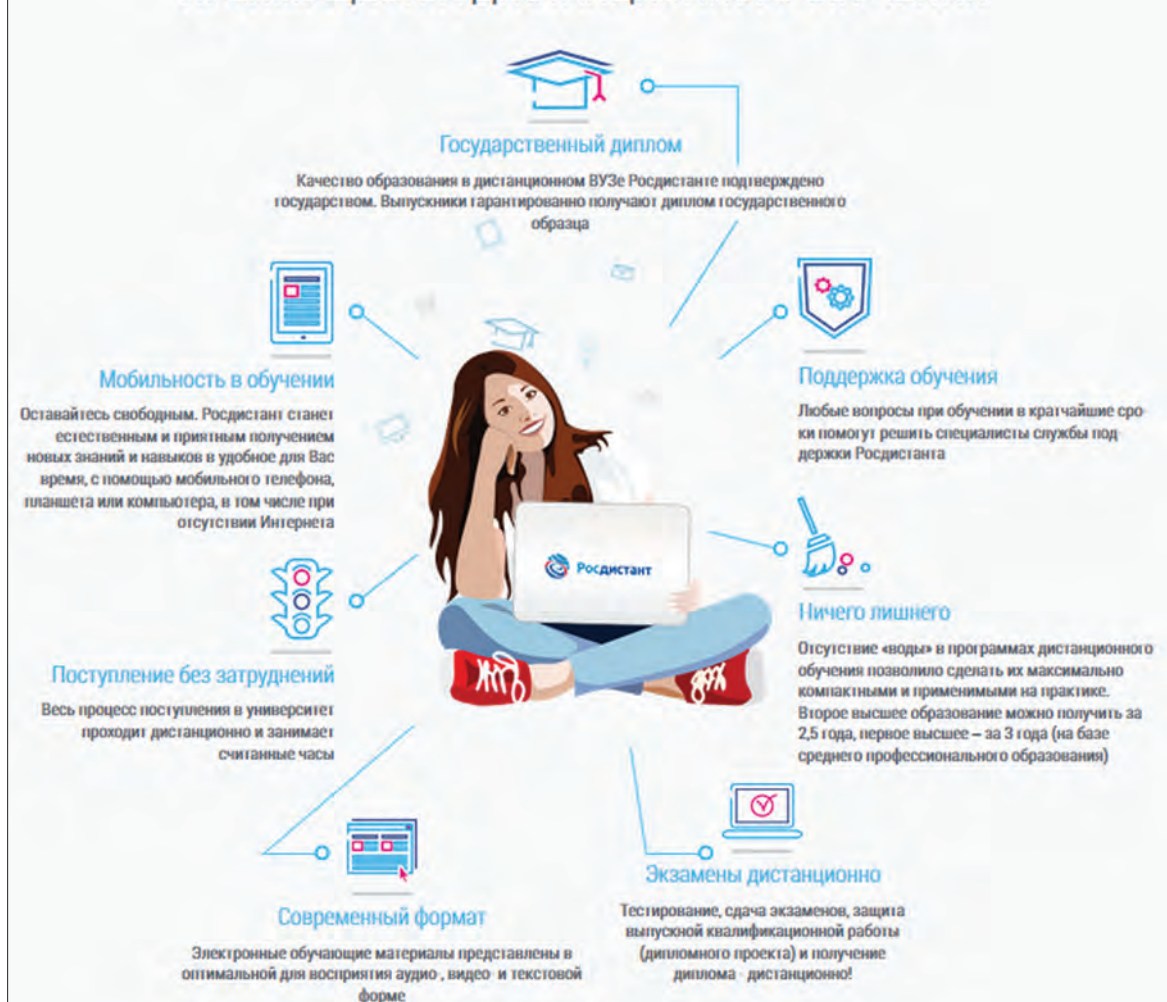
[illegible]

Государственный диплом

Качество образования в дистанционном ВУЗе Росдистанте подтверждено государством. Выпускники гарантированно получают диплом государственного образца

Мобильность в обучении

Оставайтесь свободным. Росдистант станет естественным и приятным получением новых знаний и навыков в удобное для Вас время, с помощью мобильного телефона, планшета или компьютера, в том числе при отсутствии Интернета

Поддержка обучения

Любые вопросы при обучении в кратчайшие сроки помогут решить специалисты службы поддержки Росдистанта

Росдистант

Ничего лишнего

Отсутствие «воды» в программах дистанционного обучения позволило сделать их максимально компактными и применимыми на практике. Второе высшее образование можно получить за 2,5 года, первое высшее – за 3 года (на базе среднего профессионального образования)

Поступление без затруднений

Весь процесс поступления в университет проходит дистанционно и занимает считанные часы

Экзамены дистанционно

Тестирование, сдача экзаменов, защита выпускной квалификационной работы (дипломного проекта) и получение диплома - дистанционно!

Современный формат

Электронные обучающие материалы представлены в оптимальной для восприятия аудио-, видео- и текстовой форме